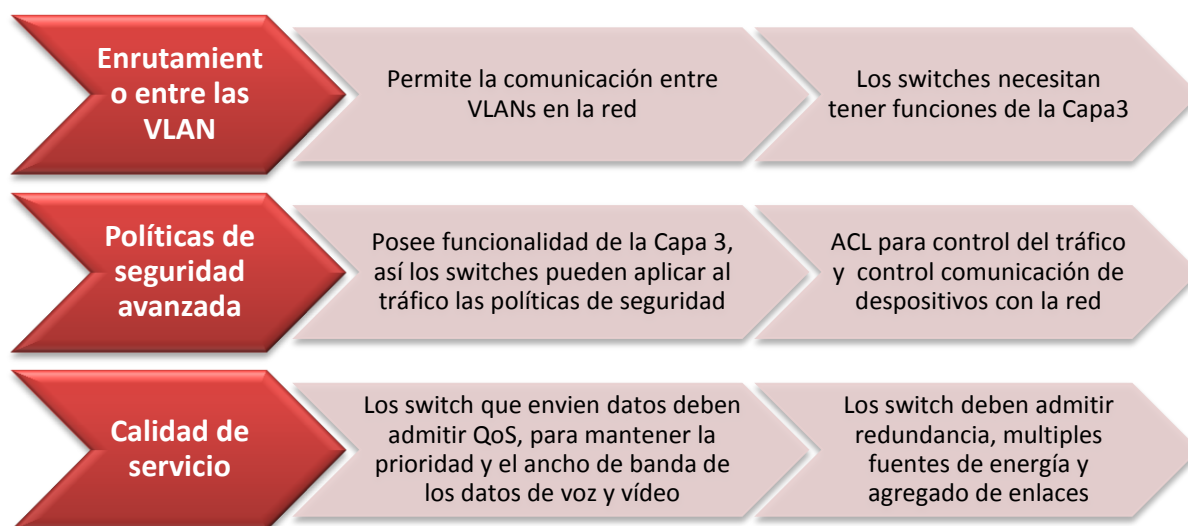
Enrutamient o entre las VLAN

Permite la comunicación entre VLANs en la red

Los switches necesitan tener funciones de la Capa3

Políticas de seguridad avanzada

Posee funcionalidad de la Capa 3, así los switches pueden aplicar al tráfico las políticas de seguridad

ACL para control del tráfico y control comunicación de despositivos con la red

Calidad de servicio

Los switch que envien datos deben admitir QoS, para mantener la prioridad y el ancho de banda de los datos de voz y vídeo

Los switch deben admitir redundancia, multiples fuentes de energía y agregado de enlaces